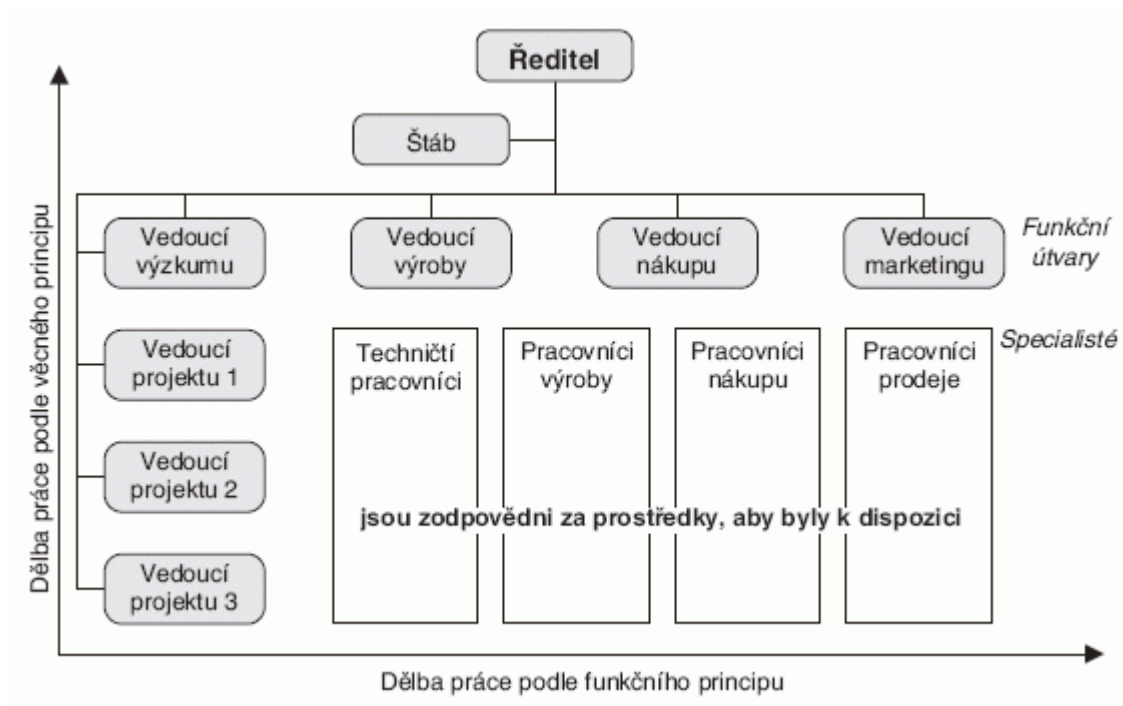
Ředitel

Štáb

Vedoucí výzkumu

Vedoucí výroby

Vedoucí nákupu

Vedoucí marketingu

Funkční útvary

Specialisté

Vedoucí projektu 1

Vedoucí projektu 2

Vedoucí projektu 3

Techničtí pracovníci

Pracovníci výroby

Pracovníci nákupu

Pracovníci prodeje

jsou zodpovědni za prostředky, aby byly k dispozici

Dělba práce podle věcného principu

Dělba práce podle funkčního principu